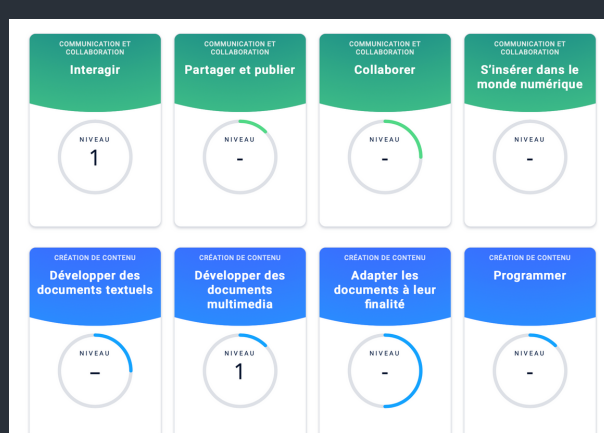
COMMUNICATION ET COLLABORATION
Interagir
NIVEAU
1

COMMUNICATION ET COLLABORATION
Partager et publier
NIVEAU
-

COMMUNICATION ET COLLABORATION
Collaborer
NIVEAU
-

COMMUNICATION ET COLLABORATION
S'insérer dans le monde numérique
NIVEAU
-

CRÉATION DE CONTENU
Développer des documents textuels
NIVEAU
-

CRÉATION DE CONTENU
Développer des documents multimedia
NIVEAU
1

CRÉATION DE CONTENU
Adapter les documents à leur finalité
NIVEAU
-

CRÉATION DE CONTENU
Programmer
NIVEAU
-